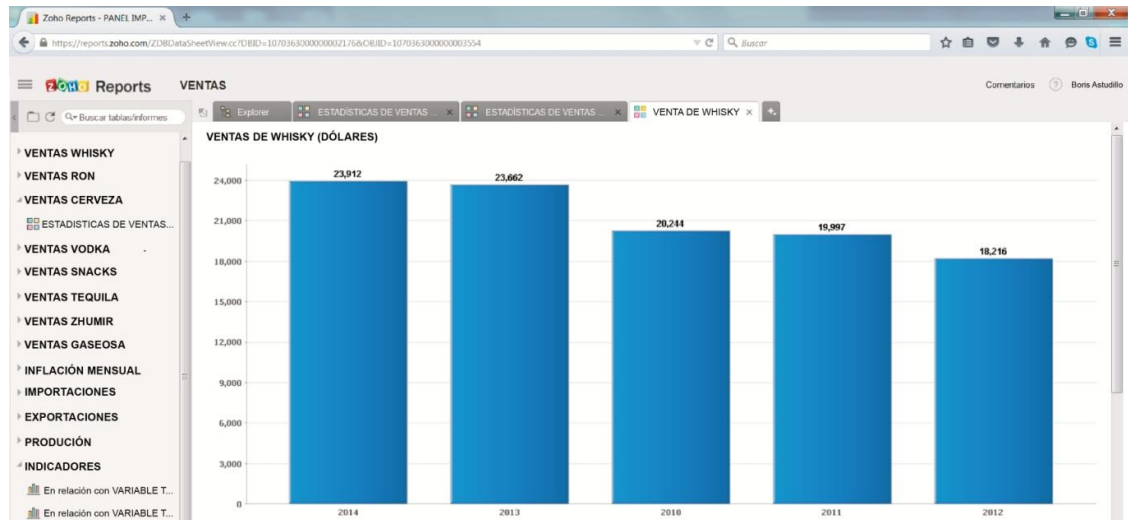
Zoho Reports - PANEL IMP... ×
https://reports.zoho.com/ZDBDataSheetView.cc?DBID=1070363000000021768&OBJID=1070363000000003554
Buscar

ZOHO Reports VENTAS
Comentarios Boris Astudillo

Buscar tablas/informes
Explorer
ESTADÍSTICAS DE VENTAS ... ×
ESTADÍSTICAS DE VENTAS ... ×
VENTA DE WHISKY ×

VENTAS WHISKY
VENTAS RON
VENTAS CERVEZA
ESTADISTICAS DE VENTAS...
VENTAS VODKA
VENTAS SNACKS
VENTAS TEQUILA
VENTAS ZHUMIR
VENTAS GASEOSA
INFLACIÓN MENSUAL
IMPORTACIONES
EXPORTACIONES
PRODUCIÓN
INDICADORES
En relación con VARIABLE T...
En relación con VARIABLE T...

VENTAS DE WHISKY (DÓLARES)

24,000
21,000
18,000
15,000
12,000
9,000
6,000
3,000
0

23,912
23,662
20,244
19,997
18,216

2014
2013
2010
2011
2012